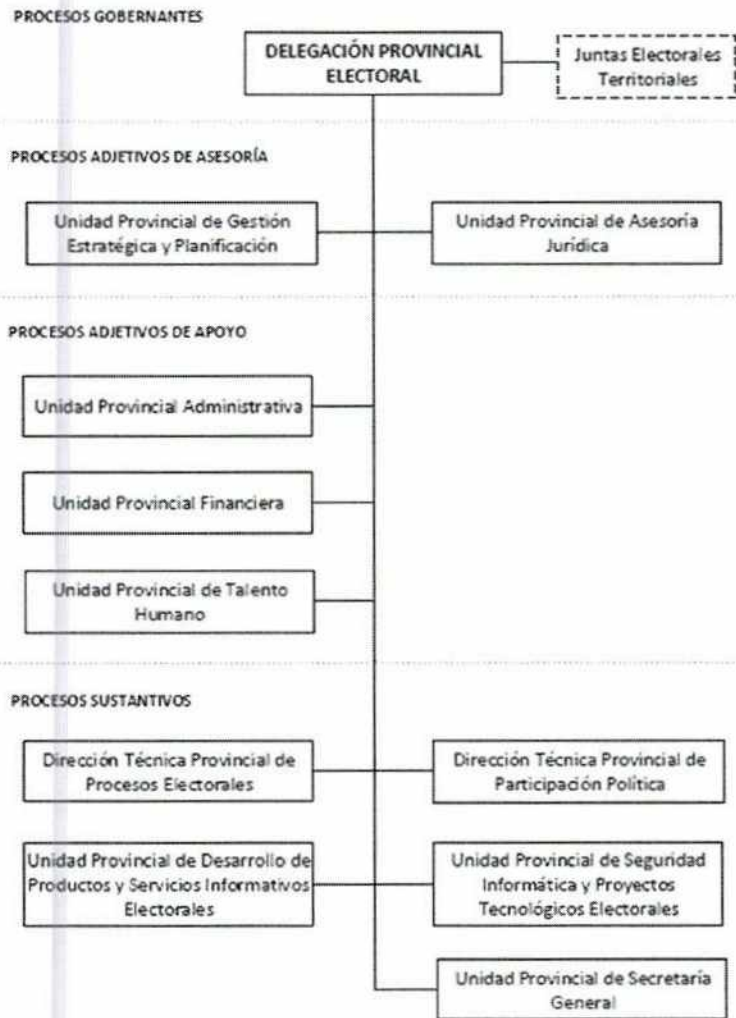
PROCESOS GOBERNANTES

DELEGACIÓN PROVINCIAL ELECTORAL

Juntas Electorales Territoriales

PROCESOS ADJETIVOS DE ASESORÍA

Unidad Provincial de Gestión Estratégica y Planificación

Unidad Provincial de Asesoría Jurídica

PROCESOS ADJETIVOS DE APOYO

Unidad Provincial Administrativa

Unidad Provincial Financiera

Unidad Provincial de Talento Humano

PROCESOS SUSTANTIVOS

Dirección Técnica Provincial de Procesos Electorales

Dirección Técnica Provincial de Participación Política

Unidad Provincial de Desarrollo de Productos y Servicios Informativos Electorales

Unidad Provincial de Seguridad Informática y Proyectos Tecnológicos Electorales

Unidad Provincial de Secretaría General